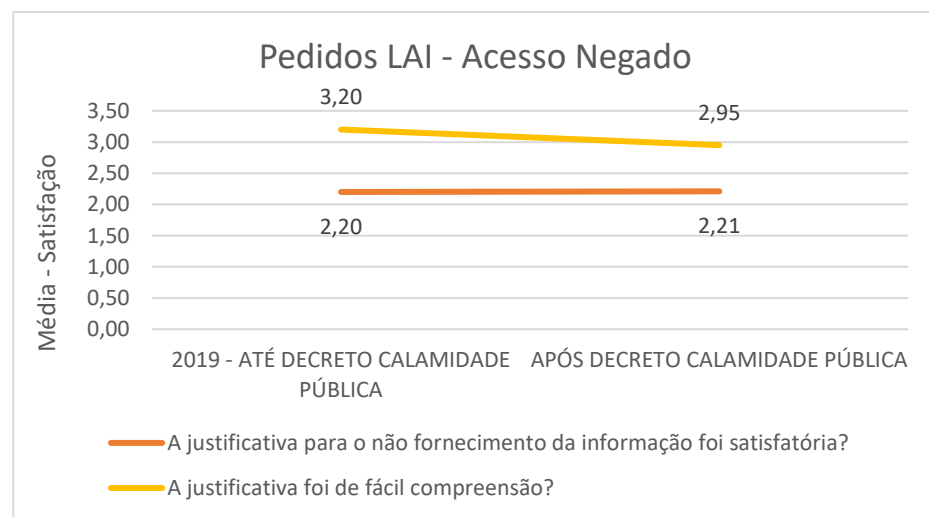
Pedidos LAI - Acesso Negado

Média - Satisfação

3,50
3,00
2,50
2,00
1,50
1,00
0,50
0,00

3,20
2,95
2,20
2,21

2019 - ATÉ DECRETO CALAMIDADE PÚBLICA
APÓS DECRETO CALAMIDADE PÚBLICA

A justificativa para o não fornecimento da informação foi satisfatória?
A justificativa foi de fácil compreensão?